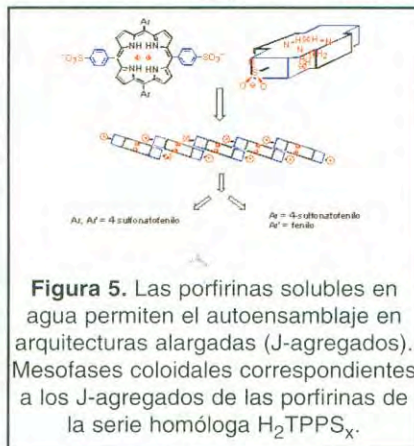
Ar

$^{-}O_3S$

NH HN

NH HN

$SO_3^{-}$

Ar

N-H⊕H-N

N

Ar, Ar' = 4-sulfonatofenilo

Ar = 4-sulfonatofenilo
Ar' = fenilo

**Figura 5.** Las porfirinas solubles en agua permiten el autoensamblaje en arquitecturas alargadas (J-agregados). Mesofases coloidales correspondientes a los J-agregados de las porfirinas de la serie homóloga $H_2TPPS_x$.